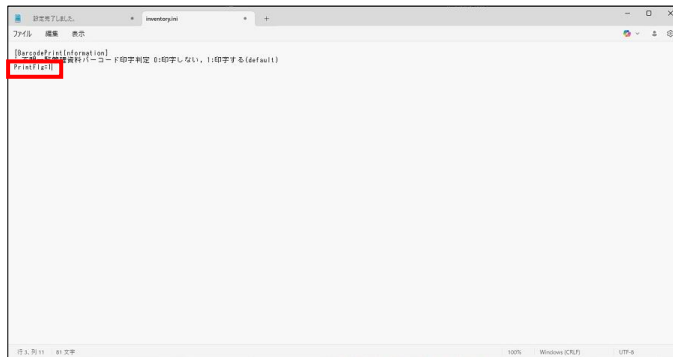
設定完了しました。 × inventory.ini × +

ファイル 編集 表示

[BarcodePrint]Information]
; 一覧・新着資料バーコード印字判定 0:印字しない, 1:印字する(default)
PrintFlg=1

行 3, 列 11 61 文字 100% Windows (CRLF) UTF-8